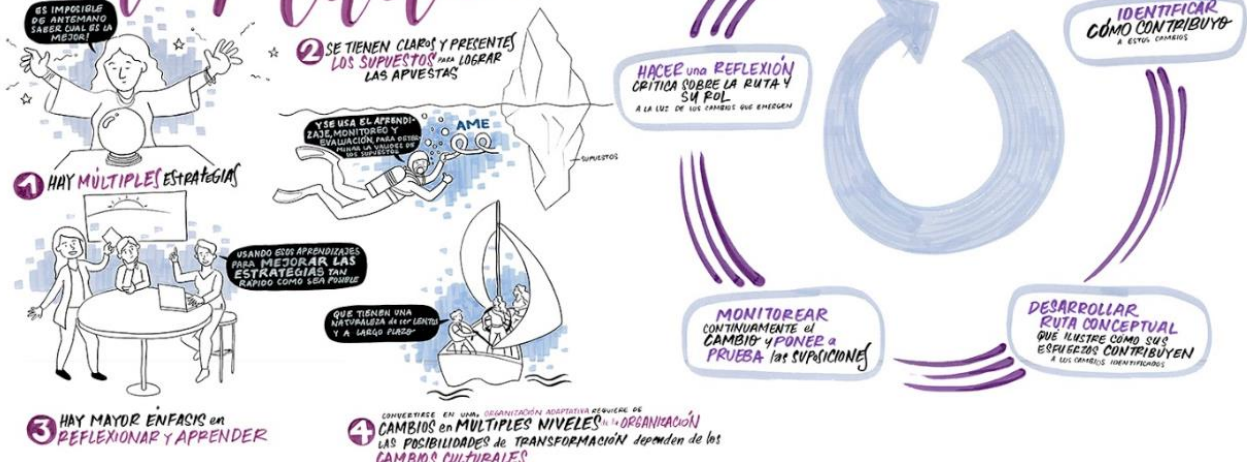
ES IMPOSIBLE DE ANTEMANO SABER CUAL ES LA MEJOR!

1 HAY MÚLTIPLES ESTRATEGIAS

2 SE TIENEN CLAROS Y PRESENTES LOS SUPUESTOS para LOGRAR LAS APUESTAS

Y SE USA EL APRENDIZAJE, MONITOREO Y EVALUACIÓN PARA DETERMINAR LA VALIDEZ DE LOS SUPUESTOS

AME

SUPUESTOS

USANDO ESOS APRENDIZAJES PARA MEJORAR LAS ESTRATEGIAS TAN RAPIDO COMO SEA POSIBLE

QUE TIENEN UNA NATURALEZA de ser LENTOS Y A LARGO PLAZO

3 HAY MAYOR ENFASIS en REFLEXIONAR Y APRENDER

4 CONVERTIRSE EN UNA ORGANIZACIÓN ADAPTATIVA REQUIERE DE CAMBIOS en MÚLTIPLES NIVELES de la ORGANIZACIÓN LAS POSIBILIDADES de TRANSFORMACIÓN dependen de los CAMBIOS CULTURALES

IDENTIFICAR CÓMO CONTRIBUYO A ESTOS CAMBIOS

HACER una REFLEXIÓN CRITICA SOBRE LA RUTA Y SU ROL A LA LUZ DE LOS CAMBIOS QUE EMERGEN

MONITOREAR CONTINUAMENTE el CAMBIO y PONER a PRUEBA las SUPOSICIONES

DESARROLLAR RUTA CONCEPTUAL QUÉ ILUSTRE CÓMO SUS ESFUERZOS CONTRIBUYEN A LOS CAMBIOS IDENTIFICADOS